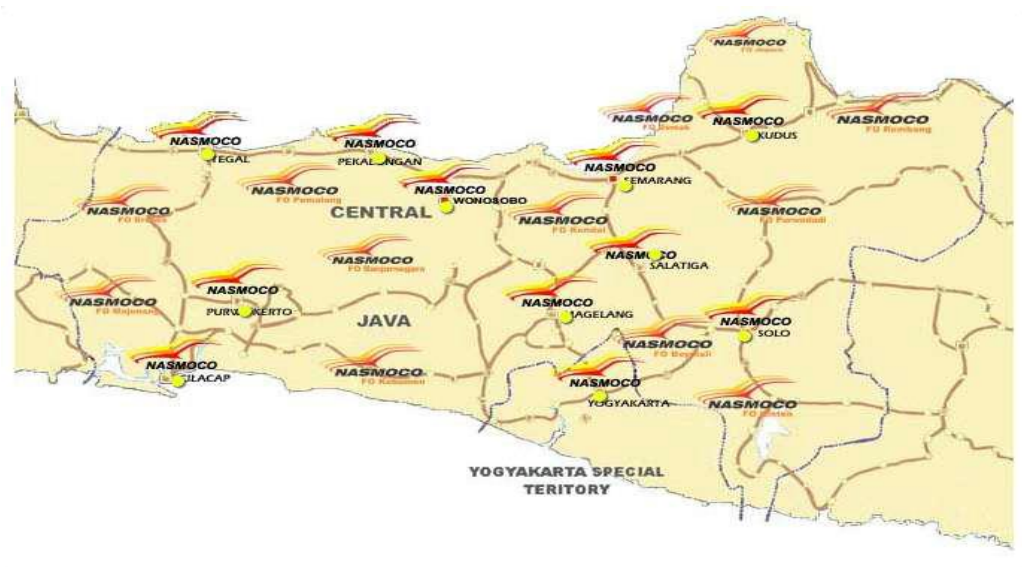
NASMOCO
FO Juana

NASMOCO
TEGAL

NASMOCO
PEKALONGAN

NASMOCO
FO Demak

NASMOCO
KUDUS

NASMOCO
FO Rembang

NASMOCO
SEMARANG

NASMOCO
FO Pemalang

NASMOCO
WONOSOBO

NASMOCO
FO Brebes

CENTRAL

NASMOCO
FO Rembel

NASMOCO
FO Purwodadi

NASMOCO
SALATIGA

NASMOCO
FO Banjarnegara

NASMOCO
PURWOKERTO

NASMOCO
FO Majenang

JAVA

NASMOCO
MAGELANG

NASMOCO
SOLO

NASMOCO
FO Boyolali

NASMOCO
CILACAP

NASMOCO
FO Kebumen

NASMOCO
YOGYAKARTA

NASMOCO
FO Klaten

YOGYAKARTA SPECIAL TERITORY